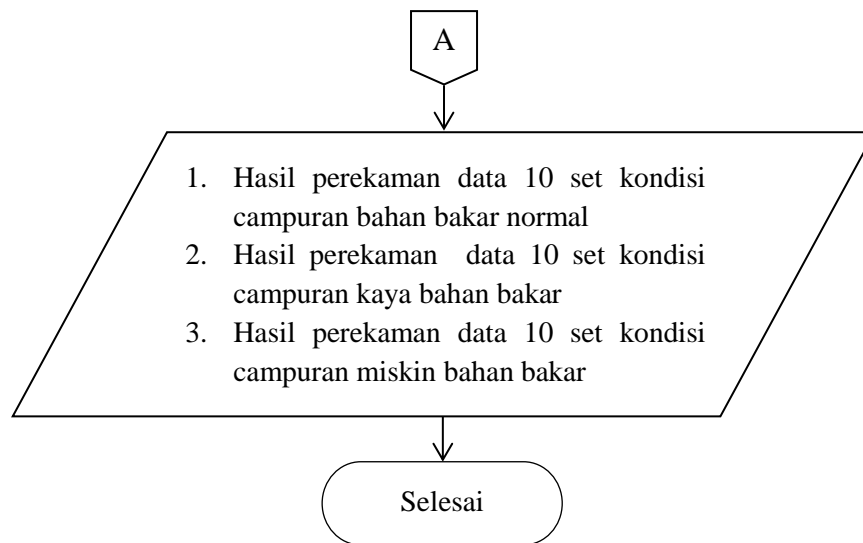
A

1. Hasil perekaman data 10 set kondisi campuran bahan bakar normal
2. Hasil perekaman data 10 set kondisi campuran kaya bahan bakar
3. Hasil perekaman data 10 set kondisi campuran miskin bahan bakar

Selesai